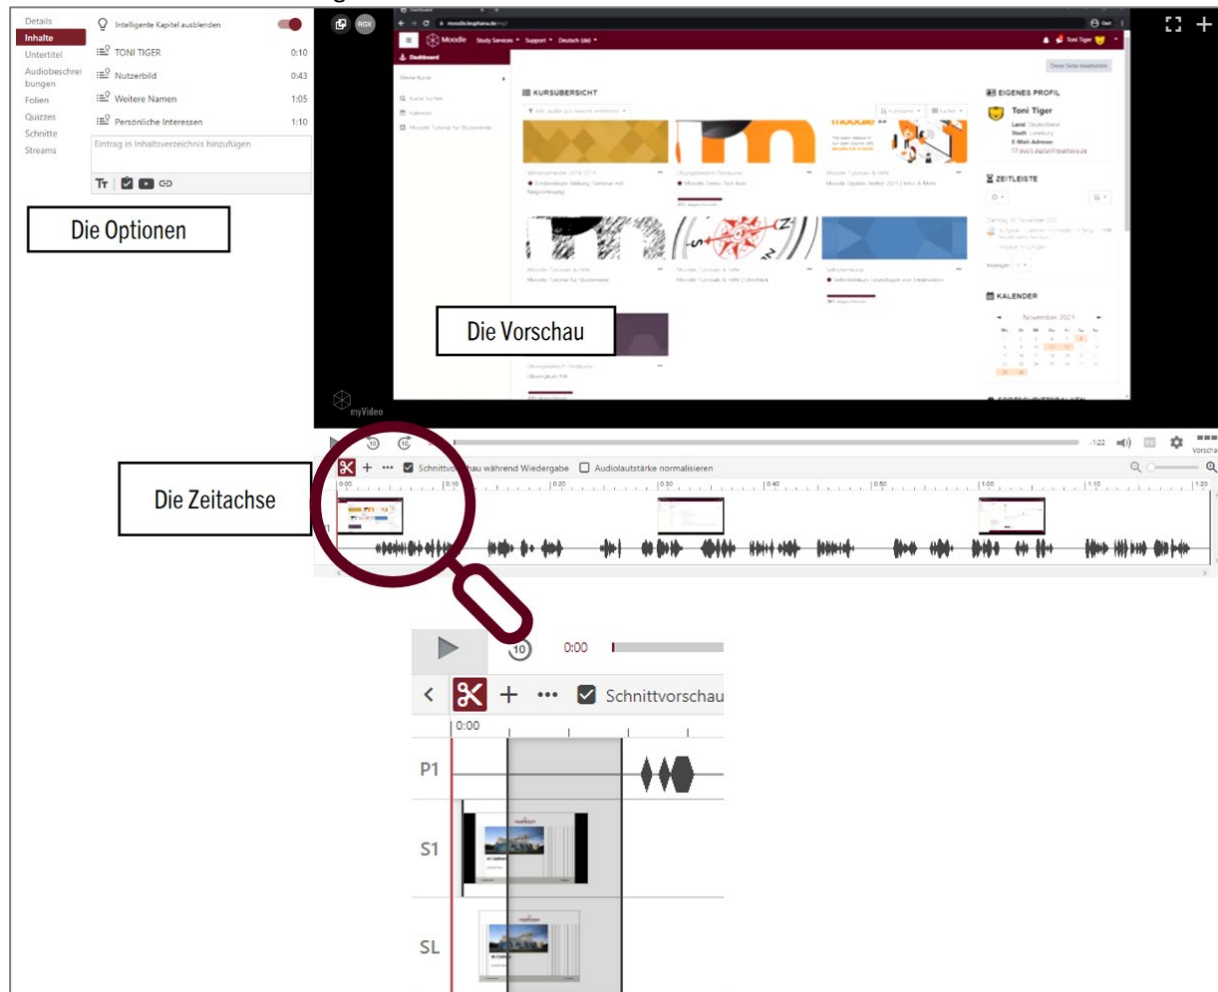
Details
Inhalte
Untertitel
Audiobeschreibungen
Folien
Quizzes
Schnitte
Streams

Intelligente Kapitel ausblenden
TONI TIGER 0:10
Nutzerbild 0:43
Weitere Namen 1:05
Persönliche Interessen 1:10
Eintrag in Inhaltsverzeichnis hinzufügen

Die Optionen

Moodle Study Services Support Deutsch (de)
Dashboard
KURSÜBERSICHT
EIGENES PROFIL
Toni Tiger
ZEITLEISTE
KALENDER
November 2021

Die Vorschau

myVideo

-1:22
Vorschau

Schnittvorschau während Wiedergabe
Audiolautstärke normalisieren

Die Zeitachse

0:00 0:10 0:20 0:30 0:40 0:50 1:00 1:10 1:20

0:00
Schnittvorschau
0:00
P1
S1
SL